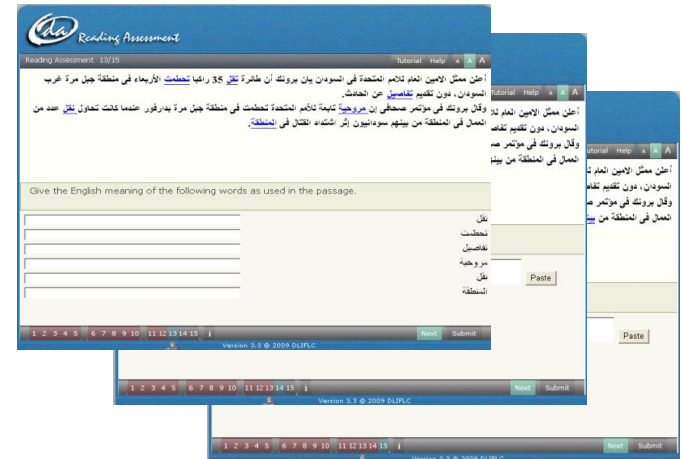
Reading Assessment

Reading Assessment 13/15

Tutorial Help A A A

أعلن ممثل الامين العام للامم المتحدة في السودان يان برونك أن طائرة تقل 35 راكبا تحطمت الأربعاء في منطقة جبل مرة غرب السودان، دون تقديم تفاصيل عن الحادث.

وقال برونك في مؤتمر صحافي إن مروحية تابعة للأمم المتحدة تحطمت في منطقة جبل مرة بدارفور عندما كانت تحاول نقل عدد من العمال في المنطقة من بينهم سودانيون إثر اشتداد القتال في المنطقة.

Give the English meaning of the following words as used in the passage.

تقل

تحطمت

تفاصيل

مروحية

نقل

المنطقة

1 2 3 4 5 6 7 8 9 10 11 12 13 14 15 i Next Submit

Version 3.3 © 2009 DLIFLC

Tutorial Help A A A

أعلن ممثل الامين العام ل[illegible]

السودان، دون تقديم تفاصيل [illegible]

وقال برونك في مؤتمر ص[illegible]

العمال في المنطقة من بين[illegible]

Paste

1 2 3 4 5 6 7 8 9 10 11 12 13 14 15 i Next Submit

Version 3.3 © 2009 DLIFLC

Tutorial Help A A A

أعلن ممثل ا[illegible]

السودان، دون تقديم تفا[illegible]

وقال برونك في مؤتمر ص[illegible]

العمال في المنطقة من بين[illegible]

Paste

1 2 3 4 5 6 7 8 9 10 11 12 13 14 15 i Next Submit

Version 3.3 © 2009 DLIFLC